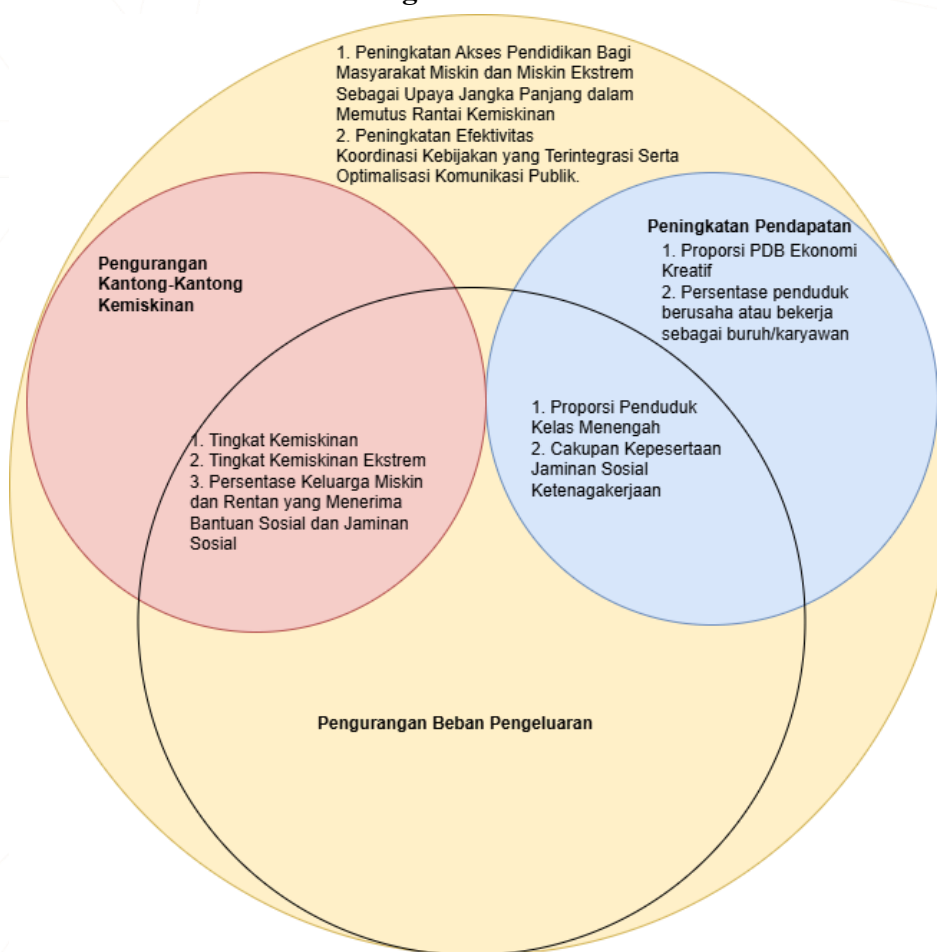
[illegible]

1. Peningkatan Akses Pendidikan Bagi Masyarakat Miskin dan Miskin Ekstrem Sebagai Upaya Jangka Panjang dalam Memutus Rantai Kemiskinan
2. Peningkatan Efektivitas Koordinasi Kebijakan yang Terintegrasi Serta Optimalisasi Komunikasi Publik.

Pengurangan Kantong-Kantong Kemiskinan

Peningkatan Pendapatan
1. Proporsi PDB Ekonomi Kreatif
2. Persentase penduduk berusaha atau bekerja sebagai buruh/karyawan

1. Tingkat Kemiskinan
2. Tingkat Kemiskinan Ekstrem
3. Persentase Keluarga Miskin dan Rentan yang Menerima Bantuan Sosial dan Jaminan Sosial

1. Proporsi Penduduk Kelas Menengah
2. Cakupan Kepesertaan Jaminan Sosial Ketenagakerjaan

Pengurangan Beban Pengeluaran